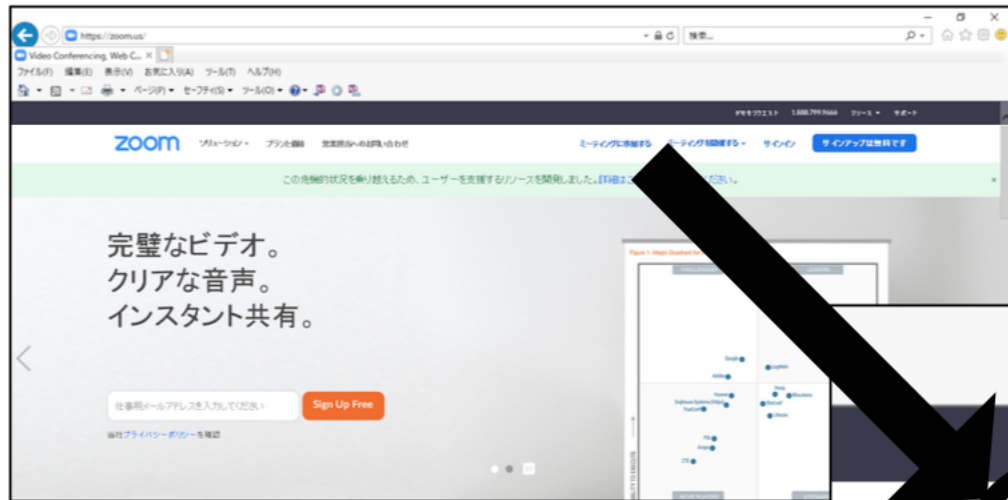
https://zoom.us/
検索...
Video Conferencing, Web C... ×
ファイル(F) 編集(E) 表示(V) お気に入り(A) ツール(T) ヘルプ(H)
ページ(P) ▾ セーフティ(S) ▾ ツール(O) ▾

デモをリクエスト 1.888.799.9666 リソース ▾ サポート

zoom ソリューション ▾ プランと価格 営業担当へのお問い合わせ
ミーティングに参加する ミーティングを開催する ▾ サインイン サインアップは無料です

この危機的状況を乗り越えるため、ユーザーを支援するリソースを開発しました。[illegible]ださい。 ×

完璧なビデオ。
クリアな音声。
インスタント共有。

仕事用メールアドレスを入力してください Sign Up Free

当社プライバシーポリシーを確認

Figure 1. Magic Quadrant for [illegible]
CHALLENGERS LEADERS
Google
LogMeIn
Adobe
Poly
BlueJeans
Huawei
StarLeaf
Orbit
Lifesize
Enghouse Systems (Vidyo)
TrueConf
PGi
Avaya
ZTE
NICHE PLAYERS
ABILITY TO EXECUTE